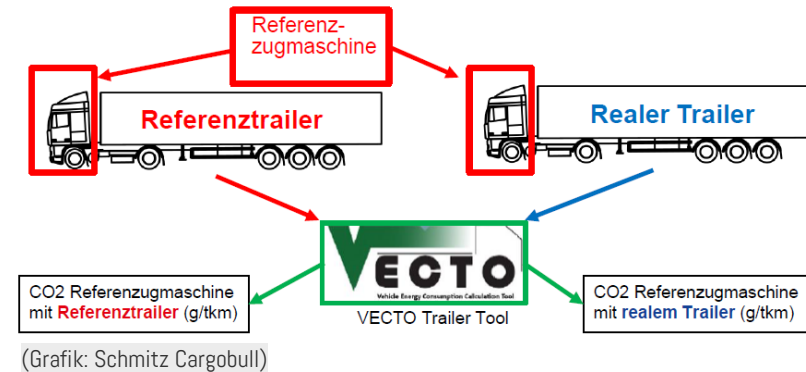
Referenzzugmaschine

Referenztrailer

Realer Trailer

VECTO
Vehicle Energy Consumption Calculation Tool

VECTO Trailer Tool

CO2 Referenzzugmaschine mit Referenztrailer (g/tkm)

CO2 Referenzzugmaschine mit realem Trailer (g/tkm)

(Grafik: Schmitz Cargobull)